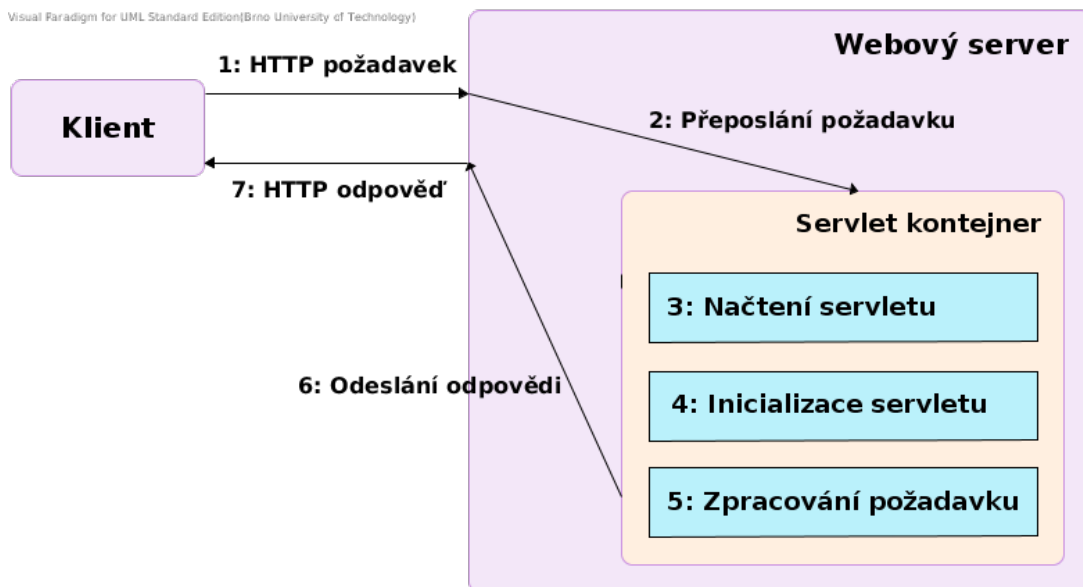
Visual Paradigm for UML Standard Edition(Brno University of Technology)

Webový server

1: HTTP požadavek

Klient

2: Přeposlání požadavku

7: HTTP odpověď

Servlet kontejner

3: Načtení servletu

6: Odeslání odpovědi

4: Inicializace servletu

5: Zpracování požadavku